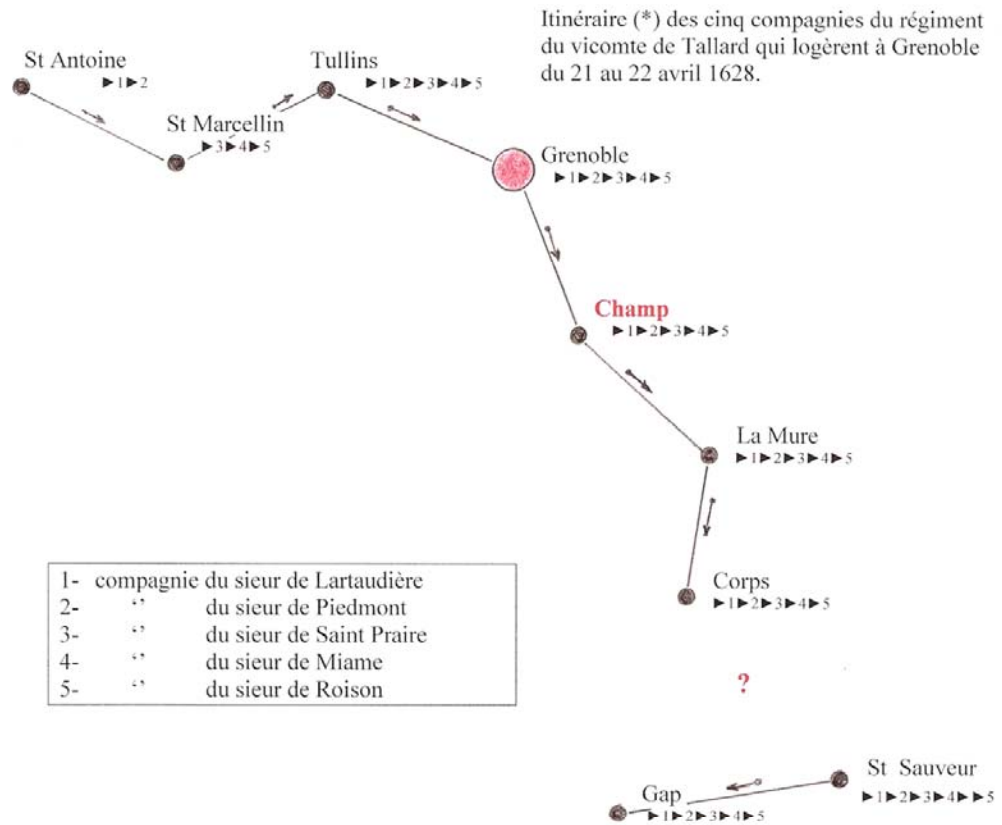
Itinéraire (*) des cinq compagnies du régiment du vicomte de Tallard qui logèrent à Grenoble du 21 au 22 avril 1628.

St Antoine
►1►2

St Marcellin
►3►4►5

Tullins
►1►2►3►4►5

Grenoble
►1►2►3►4►5

Champ
►1►2►3►4►5

La Mure
►1►2►3►4►5

Corps
►1►2►3►4►5

?

St Sauveur
►1►2►3►4►►5

Gap
►1►2►3►4►5

| | |
|---|---|
| 1- | compagnie du sieur de Lartaudière |
| 2- | ‘’ du sieur de Piedmont |
| 3- | ‘’ du sieur de Saint Praire |
| 4- | ‘’ du sieur de Miame |
| 5- | ‘’ du sieur de Roison |